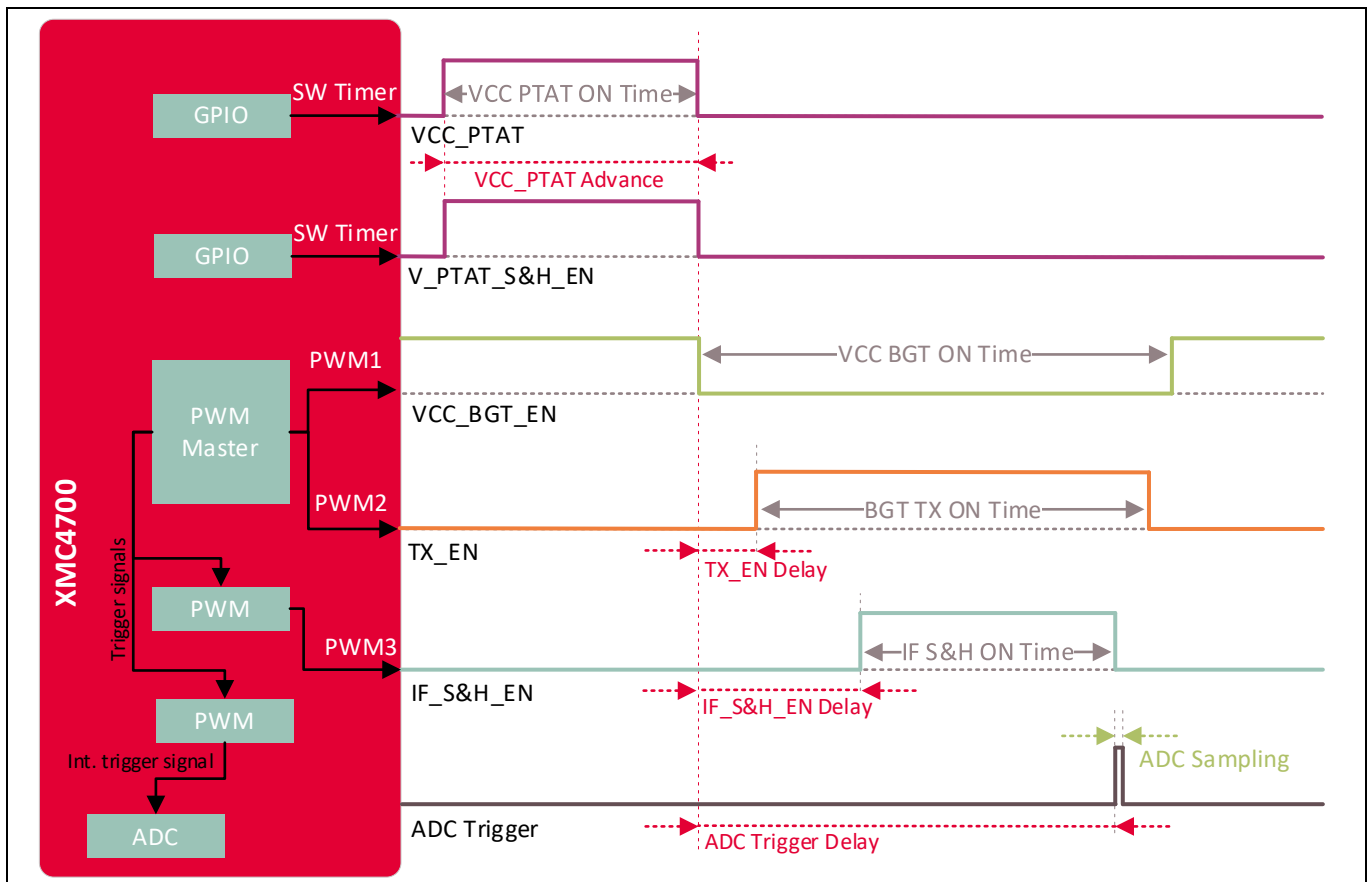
XMC4700

GPIO
SW Timer
VCC PTAT ON Time
VCC_PTAT
VCC_PTAT Advance

GPIO
SW Timer
V_PTAT_S&H_EN

PWM Master
PWM1
VCC BGT ON Time
VCC_BGT_EN

PWM2
BGT TX ON Time
TX_EN
TX_EN Delay

Trigger signals

PWM
PWM3
IF S&H ON Time
IF_S&H_EN
IF_S&H_EN Delay

PWM
Int. trigger signal
ADC Sampling
ADC
ADC Trigger
ADC Trigger Delay